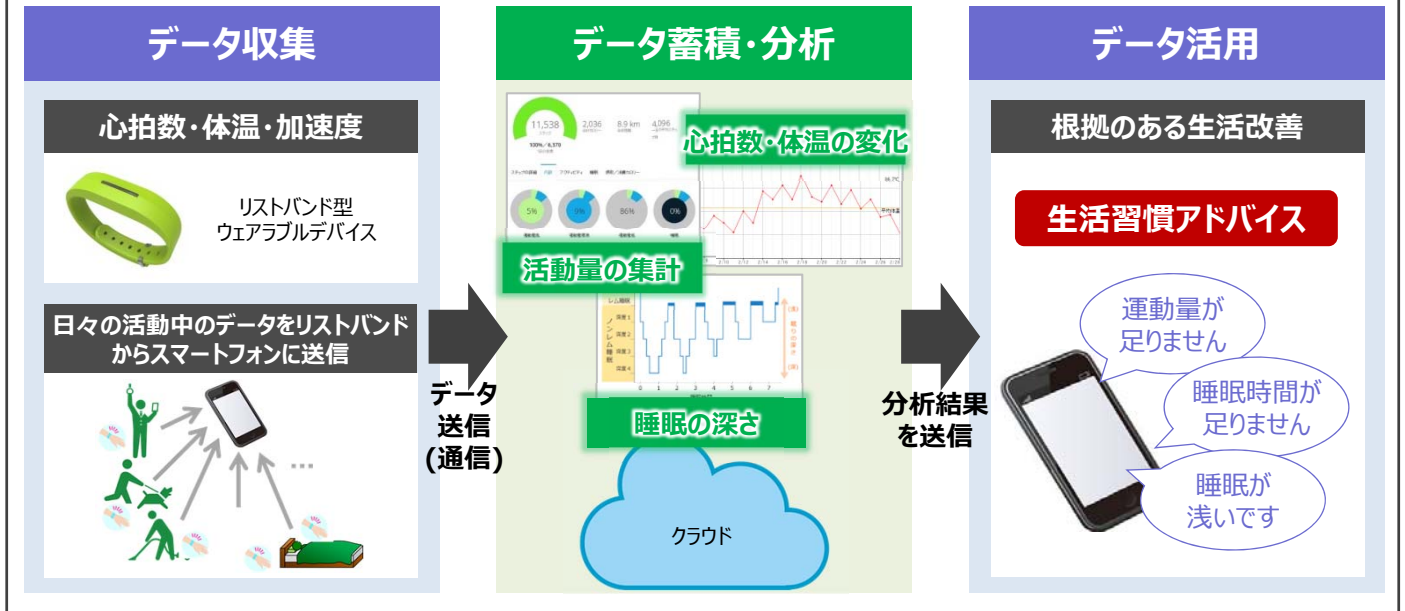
データ収集

心拍数・体温・加速度

リストバンド型
ウェアラブルデバイス

日々の活動中のデータをリストバンドからスマートフォンに送信

...

データ
送信
(通信)

データ蓄積・分析

11,538

2,036

8.9 km

4,096

5%

0%

86%

0%

心拍数・体温の変化

活動量の集計

レム睡眠

ノンレム睡眠

睡眠の深さ

クラウド

分析結果
を送信

データ活用

根拠のある生活改善

生活習慣アドバイス

運動量が
足りません

睡眠時間が
足りません

睡眠が
浅いです